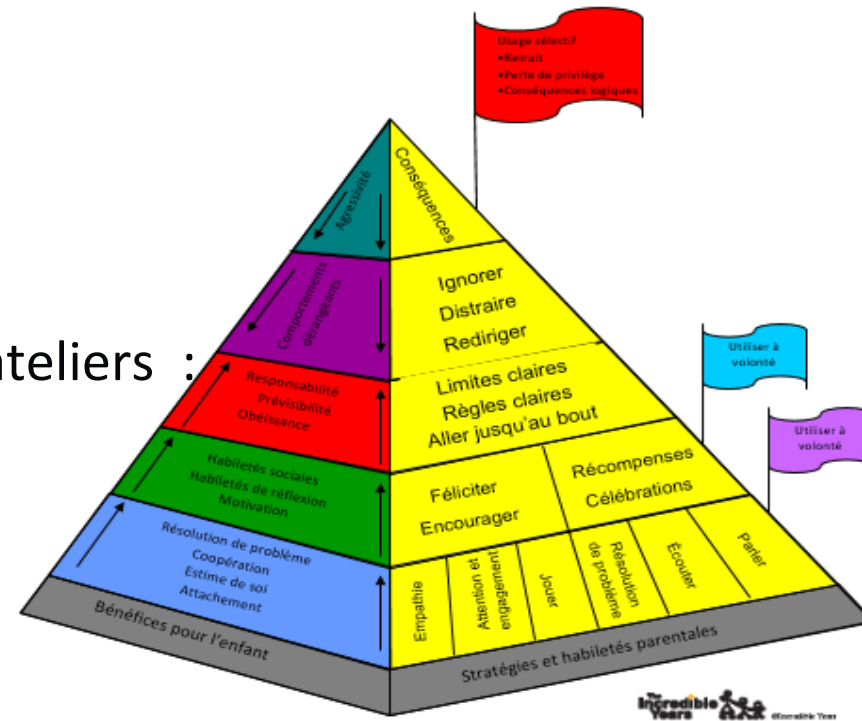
Usage sélectif
•Retrait
•Perte de privilège
•Conséquences logiques

Agressivité

Conséquences

Comportements dérangeants

Ignorer
Distraire
Rediriger

ateliers :

Utiliser à volonté

Utiliser à volonté

Responsabilité
Prévisibilité
Obéissance

Limites claires
Règles claires
Aller jusqu'au bout

Habiletés sociales
Habiletés de réflexion
Motivation

Féliciter
Encourager

Récompenses
Célébrations

Résolution de problème
Coopération
Estime de soi
Attachement

Empathie

Attention et engagement

Jouer

Résolution de problème

Écouter

Parler

Bénéfices pour l'enfant

Stratégies et habiletés parentales

The Incredible Years ©Incredible Years